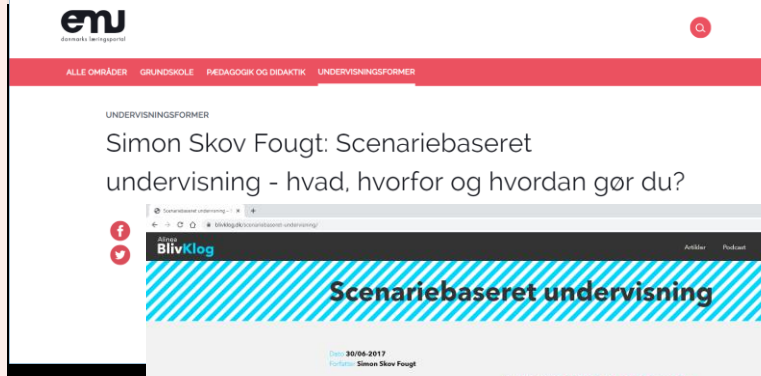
emu
danmarks læringsportal

ALLE OMRÅDER GRUNDSKOLE PÆDAGOGIK OG DIDAKTIK UNDERVISNINGSFORMER

UNDERVISNINGSFORMER

Simon Skov Fougt: Scenariebaseret undervisning - hvad, hvorfor og hvordan gør du?

Scenariebaseret undervisning - | ×

bliviklog.dk/scenariebaseret-undervisning/

Alinea
BlivKlog

Artikler Podcast

Scenariebaseret undervisning

Dato 30/06-2017
Forfatter Simon Skov Fougt